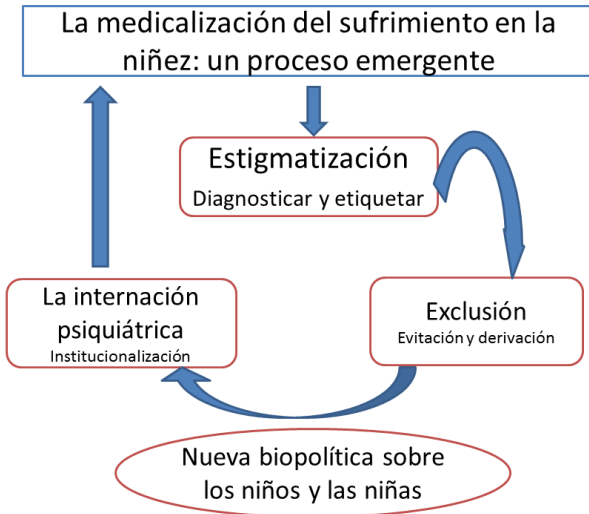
La medicalización del sufrimiento en la niñez: un proceso emergente

Estigmatización
Diagnosticar y etiquetar

Exclusión
Evitación y derivación

La internación psiquiátrica
Institucionalización

Nueva biopolítica sobre los niños y las niñas